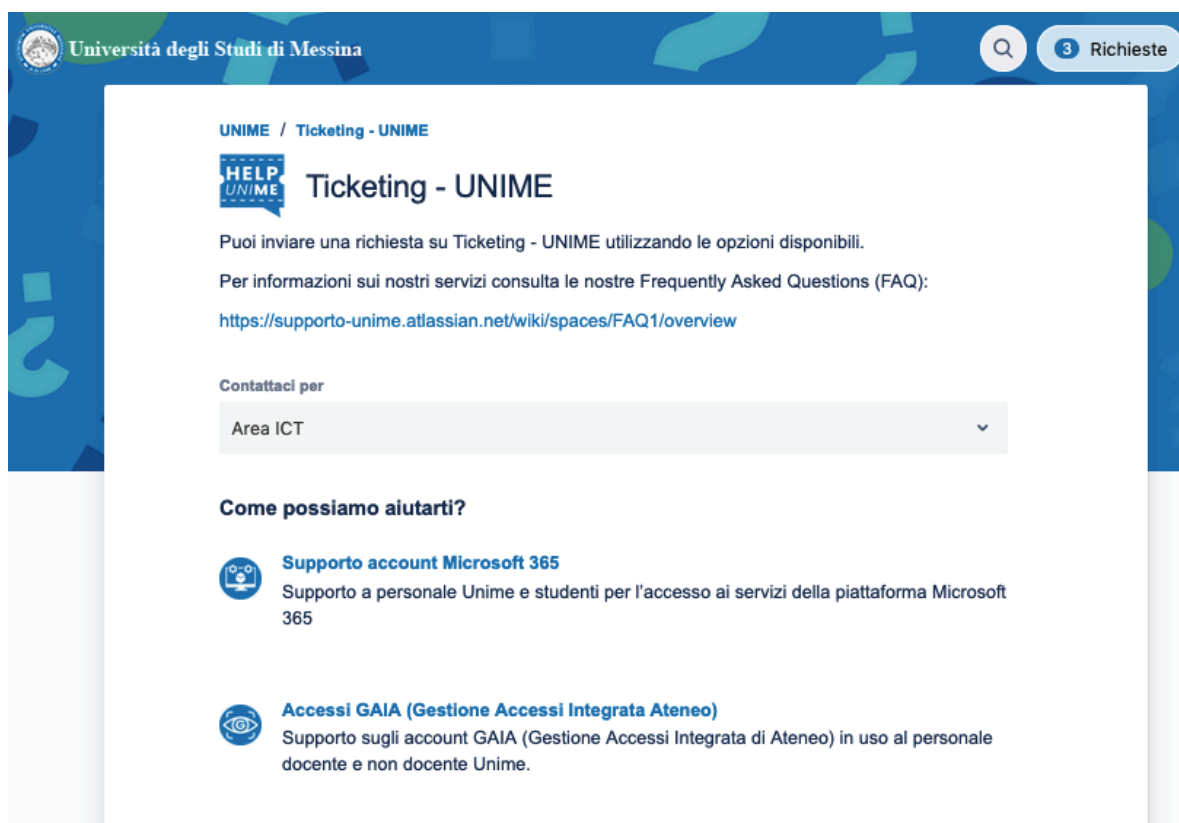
Università degli Studi di Messina

3 Richieste

UNIME / Ticketing - UNIME

HELP UNIME

Ticketing - UNIME

Puoi inviare una richiesta su Ticketing - UNIME utilizzando le opzioni disponibili.

Per informazioni sui nostri servizi consulta le nostre Frequently Asked Questions (FAQ):

https://supporto-unime.atlassian.net/wiki/spaces/FAQ1/overview

Contattaci per

Area ICT

Come possiamo aiutarti?

Supporto account Microsoft 365

Supporto a personale Unime e studenti per l'accesso ai servizi della piattaforma Microsoft 365

Accessi GAIA (Gestione Accessi Integrata Ateneo)

Supporto sugli account GAIA (Gestione Accessi Integrata di Ateneo) in uso al personale docente e non docente Unime.